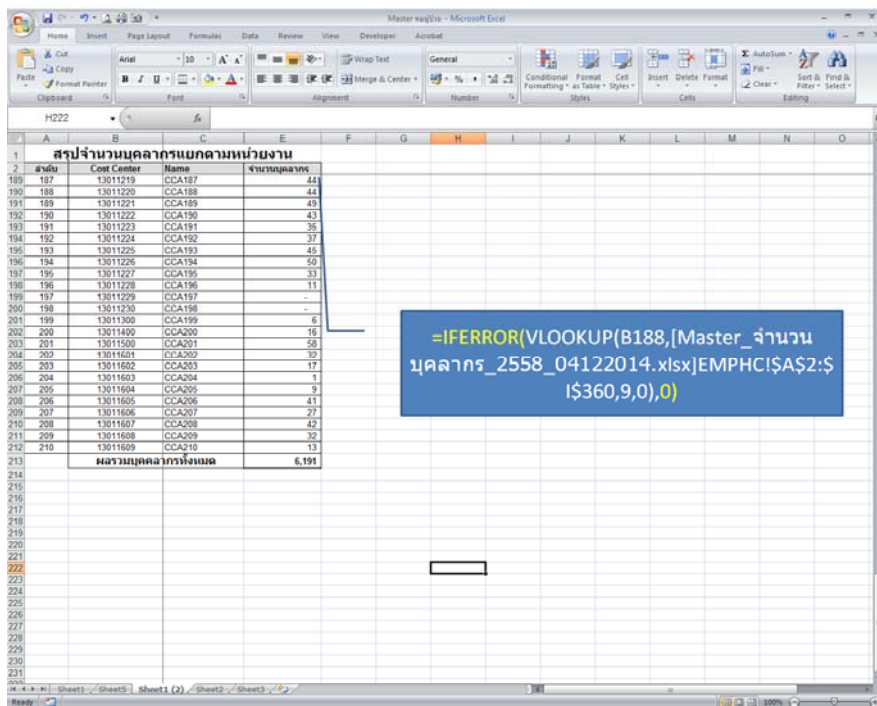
Master ของปีราย - Microsoft Excel

Home Insert Page Layout Formulas Data Review View Developer Acrobat

Cut Copy Format Painter Paste Clipboard
Arial 10 Font
Wrap Text Merge & Center Alignment
General Number
Conditional Formatting Format as Table Cell Styles Styles
Insert Delete Format Cells
AutoSum Fill Clear Sort & Filter Find & Select Editing

H222

สรุปจำนวนบุคลากรแยกตามหน่วยงาน

| ลำดับ | Cost Center | Name | จำนวนบุคลากร |
|---|---|---|---|
| 187 | 13011219 | CCA187 | 44 |
| 188 | 13011220 | CCA188 | 44 |
| 189 | 13011221 | CCA189 | 49 |
| 190 | 13011222 | CCA190 | 43 |
| 191 | 13011223 | CCA191 | 36 |
| 192 | 13011224 | CCA192 | 37 |
| 193 | 13011225 | CCA193 | 45 |
| 194 | 13011226 | CCA194 | 50 |
| 195 | 13011227 | CCA195 | 33 |
| 196 | 13011228 | CCA196 | 11 |
| 197 | 13011229 | CCA197 | - |
| 198 | 13011230 | CCA198 | - |
| 199 | 13011300 | CCA199 | 6 |
| 200 | 13011400 | CCA200 | 16 |
| 201 | 13011500 | CCA201 | 58 |
| 202 | 13011601 | CCA202 | 32 |
| 203 | 13011602 | CCA203 | 17 |
| 204 | 13011603 | CCA204 | 1 |
| 205 | 13011604 | CCA205 | 9 |
| 206 | 13011605 | CCA206 | 41 |
| 207 | 13011606 | CCA207 | 27 |
| 208 | 13011607 | CCA208 | 42 |
| 209 | 13011608 | CCA209 | 32 |
| 210 | 13011609 | CCA210 | 13 |
| | ผลรวมบุคลากรทั้งหมด | | 6,191 |

=IFERROR(VLOOKUP(B188,[Master_จำนวนบุคลากร_2558_04122014.xlsx]EMPHC!$A$2:$I$360,9,0),0)

Sheet1 Sheet5 Sheet1 (2) Sheet2 Sheet3
Ready 100%